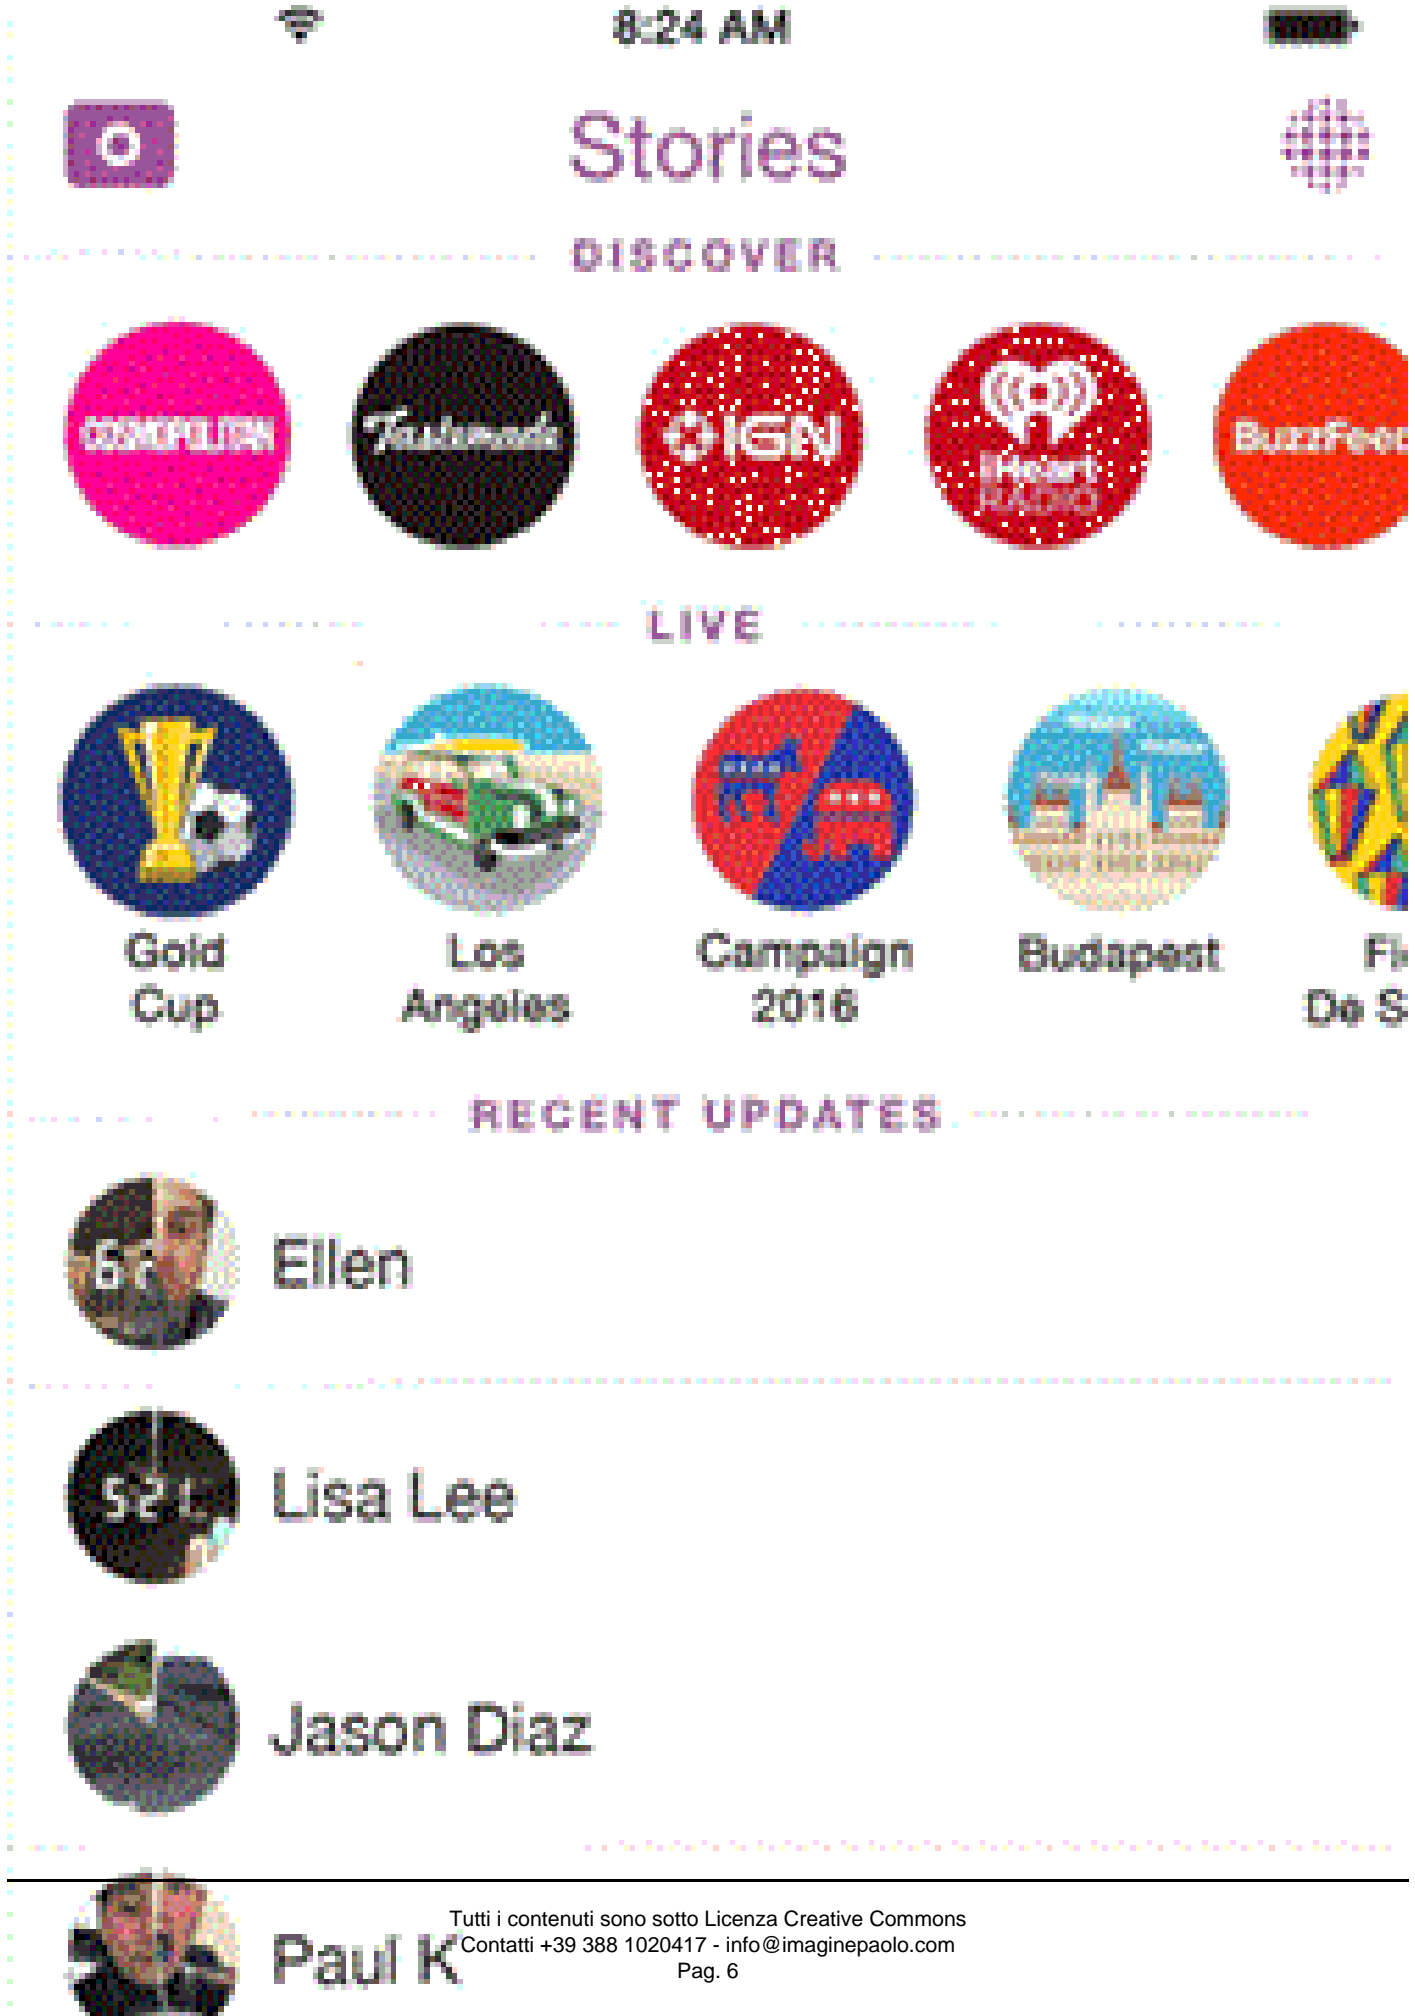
8:24 AM

Stories

DISCOVER

COSMOPOLITAN

Tastemade

IGN

iHeart RADIO

BuzzFeed

LIVE

Gold Cup

Los Angeles

Campaign 2016

Budapest

Fi De S

RECENT UPDATES

Ellen

Lisa Lee

Jason Diaz

Paul K

Tutti i contenuti sono sotto Licenza Creative Commons
Contatti +39 388 1020417 - info@imaginepaolo.com
Pag. 6